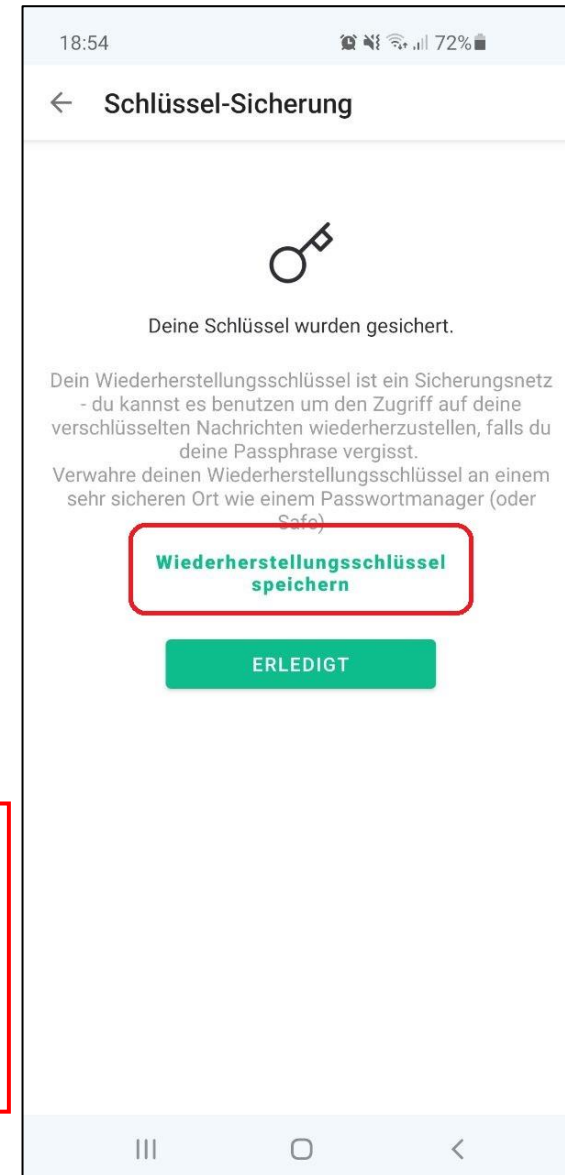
18:54

72%

Schlüssel-Sicherung

Deine Schlüssel wurden gesichert.

Dein Wiederherstellungsschlüssel ist ein Sicherungsnetz - du kannst es benutzen um den Zugriff auf deine verschlüsselten Nachrichten wiederherzustellen, falls du deine Passphrase vergisst.
Verwahre deinen Wiederherstellungsschlüssel an einem sehr sicheren Ort wie einem Passwortmanager (oder Safe)

Wiederherstellungsschlüssel speichern

ERLEDIGT